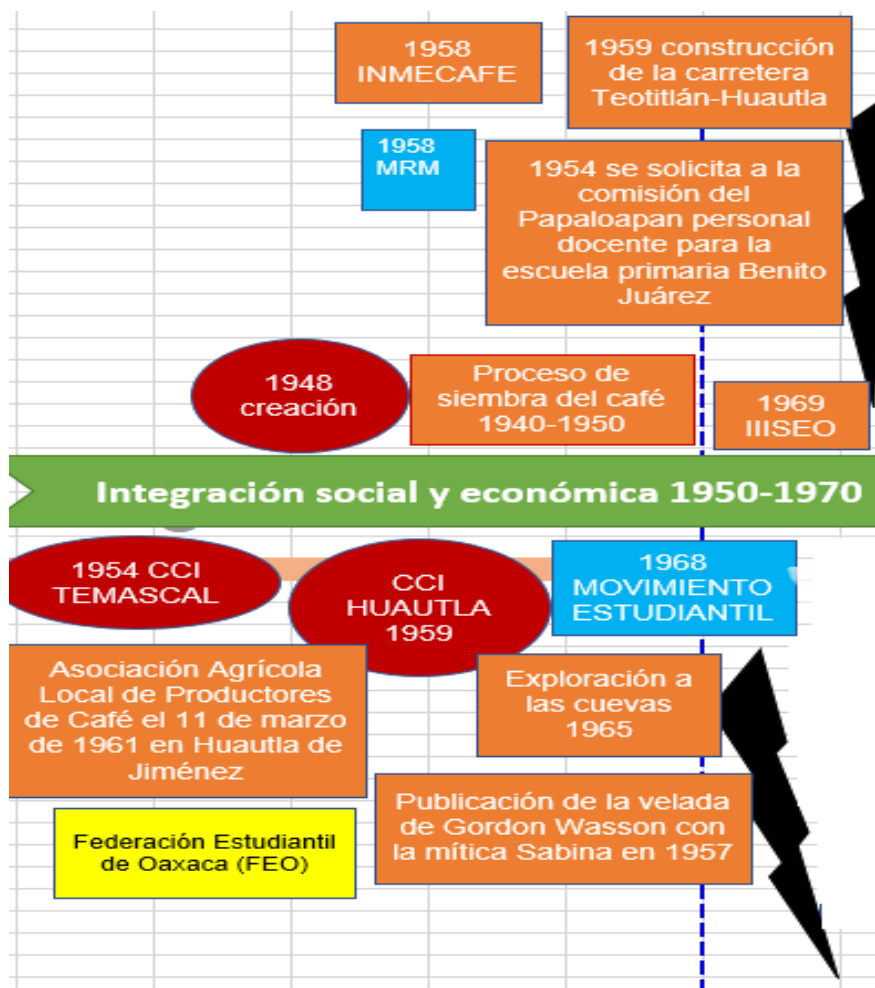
1958 INMECAFE

1959 construcción de la carretera Teotitlán-Huautla

1958 MRM

1954 se solicita a la comisión del Papaloapan personal docente para la escuela primaria Benito Juárez

1948 creación

Proceso de siembra del café 1940-1950

1969 IIISEO

Integración social y económica 1950-1970

1954 CCI TEMASCAL

CCI HUAUTLA 1959

1968 MOVIMIENTO ESTUDIANTIL

Asociación Agrícola Local de Productores de Café el 11 de marzo de 1961 en Huautla de Jiménez

Exploración a las cuevas 1965

Publicación de la velada de Gordon Wasson con la mítica Sabina en 1957

Federación Estudiantil de Oaxaca (FEO)